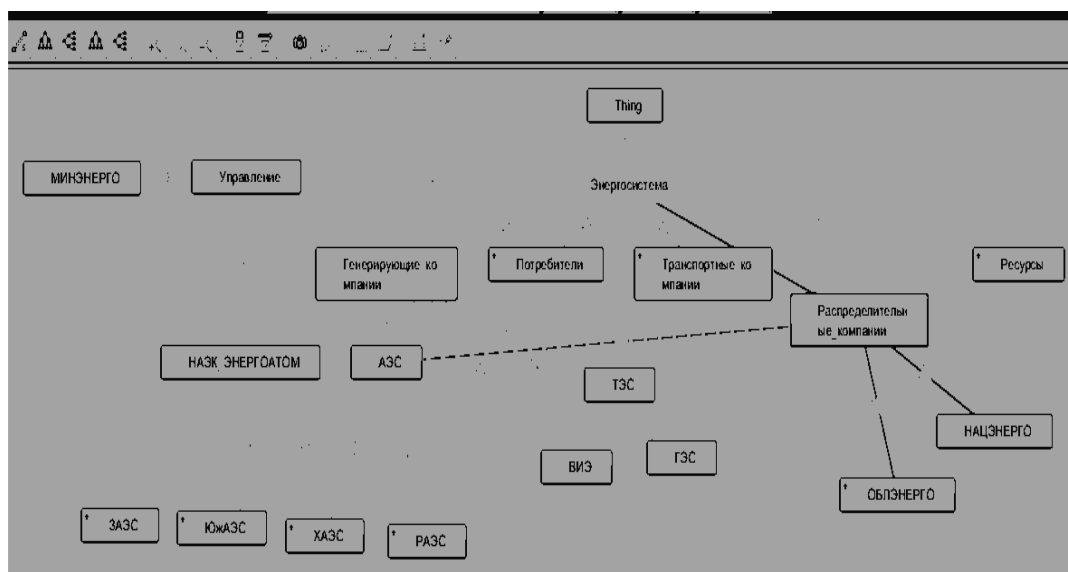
Thing

МИНЭНЕРГО

Управление

Энергосистема

Генерирующие компании

Потребители

Транспортные компании

Ресурсы

Распределительные_компании

НАЭК ЭНЕРГОАТОМ

АЭС

ТЭС

НАЦЭНЕРГО

ВИЭ

ГЭС

ОБЛЭНЕРГО

ЗАЭС

ЮжАЭС

ХАЭС

РАЭС